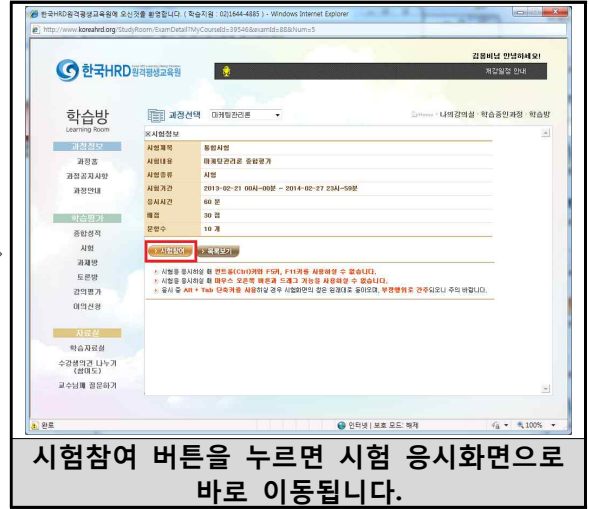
한국HRD원격평생교육원에 오신것을 환영합니다. ( 학습지원 : 02)1644-4885 ) - Windows Internet Explorer

http://www.koreahrd.org/StudyRoom/ExamDetail?MyCourseId=39546&examId=88&Num=5

김종비님 안녕하세요!

한국HRD 원격평생교육원

개강일정 안내

학습방
Learning Room

과정선택 마케팅관리론

Home > 나의강의실 > 학습중인과정 > 학습방

과정정보
과정홈
과정공지사항
과정안내

학습평가
종합성적
시험
과제방
토론방
강의평가
미이선평

자료실
학습자료실
수강생의견 나누기 (챙이도)
교수님께 질문하기

※시험정보

| 시험제목 | 종합시험 |
|---|---|
| 시험내용 | 마케팅관리론 종합평가 |
| 시험종류 | 시험 |
| 시험기간 | 2013-02-21 00시~00분 ~ 2014-02-27 23시~59분 |
| 응시시간 | 60 분 |
| 배점 | 30 점 |
| 문항수 | 10 개 |

시험참여 목록보기

시험을 응시하실 때 컨트롤(Ctrl)키와 F5키, F11키를 사용하실 수 없습니다.
시험을 응시하실 때 마우스 오른쪽 버튼과 드래그 기능을 사용하실 수 없습니다.
응시 중 Alt + Tab 단축키를 사용하실 경우 시험화면이 강제 종료되고 올라오며, 부정행위로 간주되오니 주의 바랍니다.

완료
인터넷 | 보호 모드: 해제
100%

시험참여 버튼을 누르면 시험 응시화면으로 바로 이동됩니다.